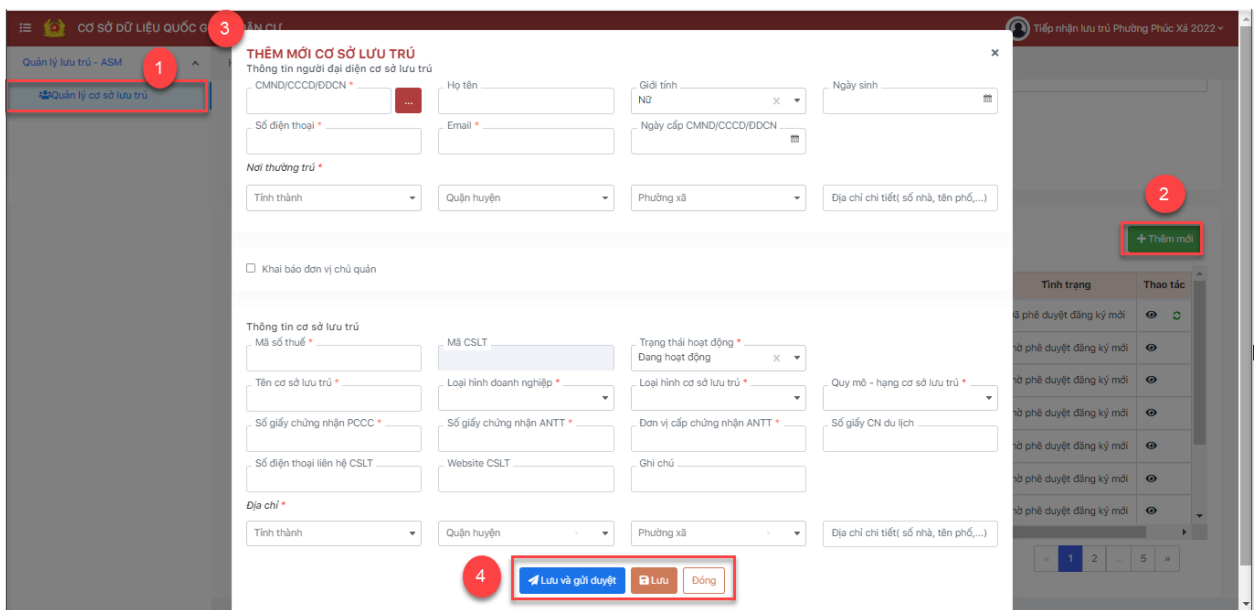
CƠ SỞ DỮ LIỆU QUỐC G 3 ÂN CƯ

Tiếp nhận lưu trú Phường Phúc Xá 2022

Quản lý lưu trú - ASM

1

Quản lý cơ sở lưu trú

THÊM MỚI CƠ SỞ LƯU TRÚ

×

Thông tin người đại diện cơ sở lưu trú

CMND/CCCD/ĐDCN *

...

Họ tên

Giới tính

Nữ

Ngày sinh

Số điện thoại *

Email *

Ngày cấp CMND/CCCD/ĐDCN

Nơi thường trú *

Tỉnh thành

Quận huyện

Phường xã

Địa chỉ chi tiết( số nhà, tên phố,...)

Khai báo đơn vị chủ quản

Thông tin cơ sở lưu trú

Mã số thuế *

Mã CSLT

Trạng thái hoạt động *

Đang hoạt động

Tên cơ sở lưu trú *

Loại hình doanh nghiệp *

Loại hình cơ sở lưu trú *

Quy mô - hạng cơ sở lưu trú *

Số giấy chứng nhận PCCC *

Số giấy chứng nhận ANTT *

Đơn vị cấp chứng nhận ANTT *

Số giấy CN du lịch

Số điện thoại liên hệ CSLT

Website CSLT

Ghi chú

Địa chỉ *

Tỉnh thành

Quận huyện

Phường xã

Địa chỉ chi tiết( số nhà, tên phố,...)

4

Lưu và gửi duyệt

Lưu

Đóng

2

Thêm mới

| Tình trạng | Thao tác |
|---|---|
| ờ phê duyệt đăng ký mới | |
| ờ phê duyệt đăng ký mới | |
| ờ phê duyệt đăng ký mới | |
| ờ phê duyệt đăng ký mới | |
| ờ phê duyệt đăng ký mới | |
| ờ phê duyệt đăng ký mới | |
| ờ phê duyệt đăng ký mới | |

« 1 2 ... 5 »